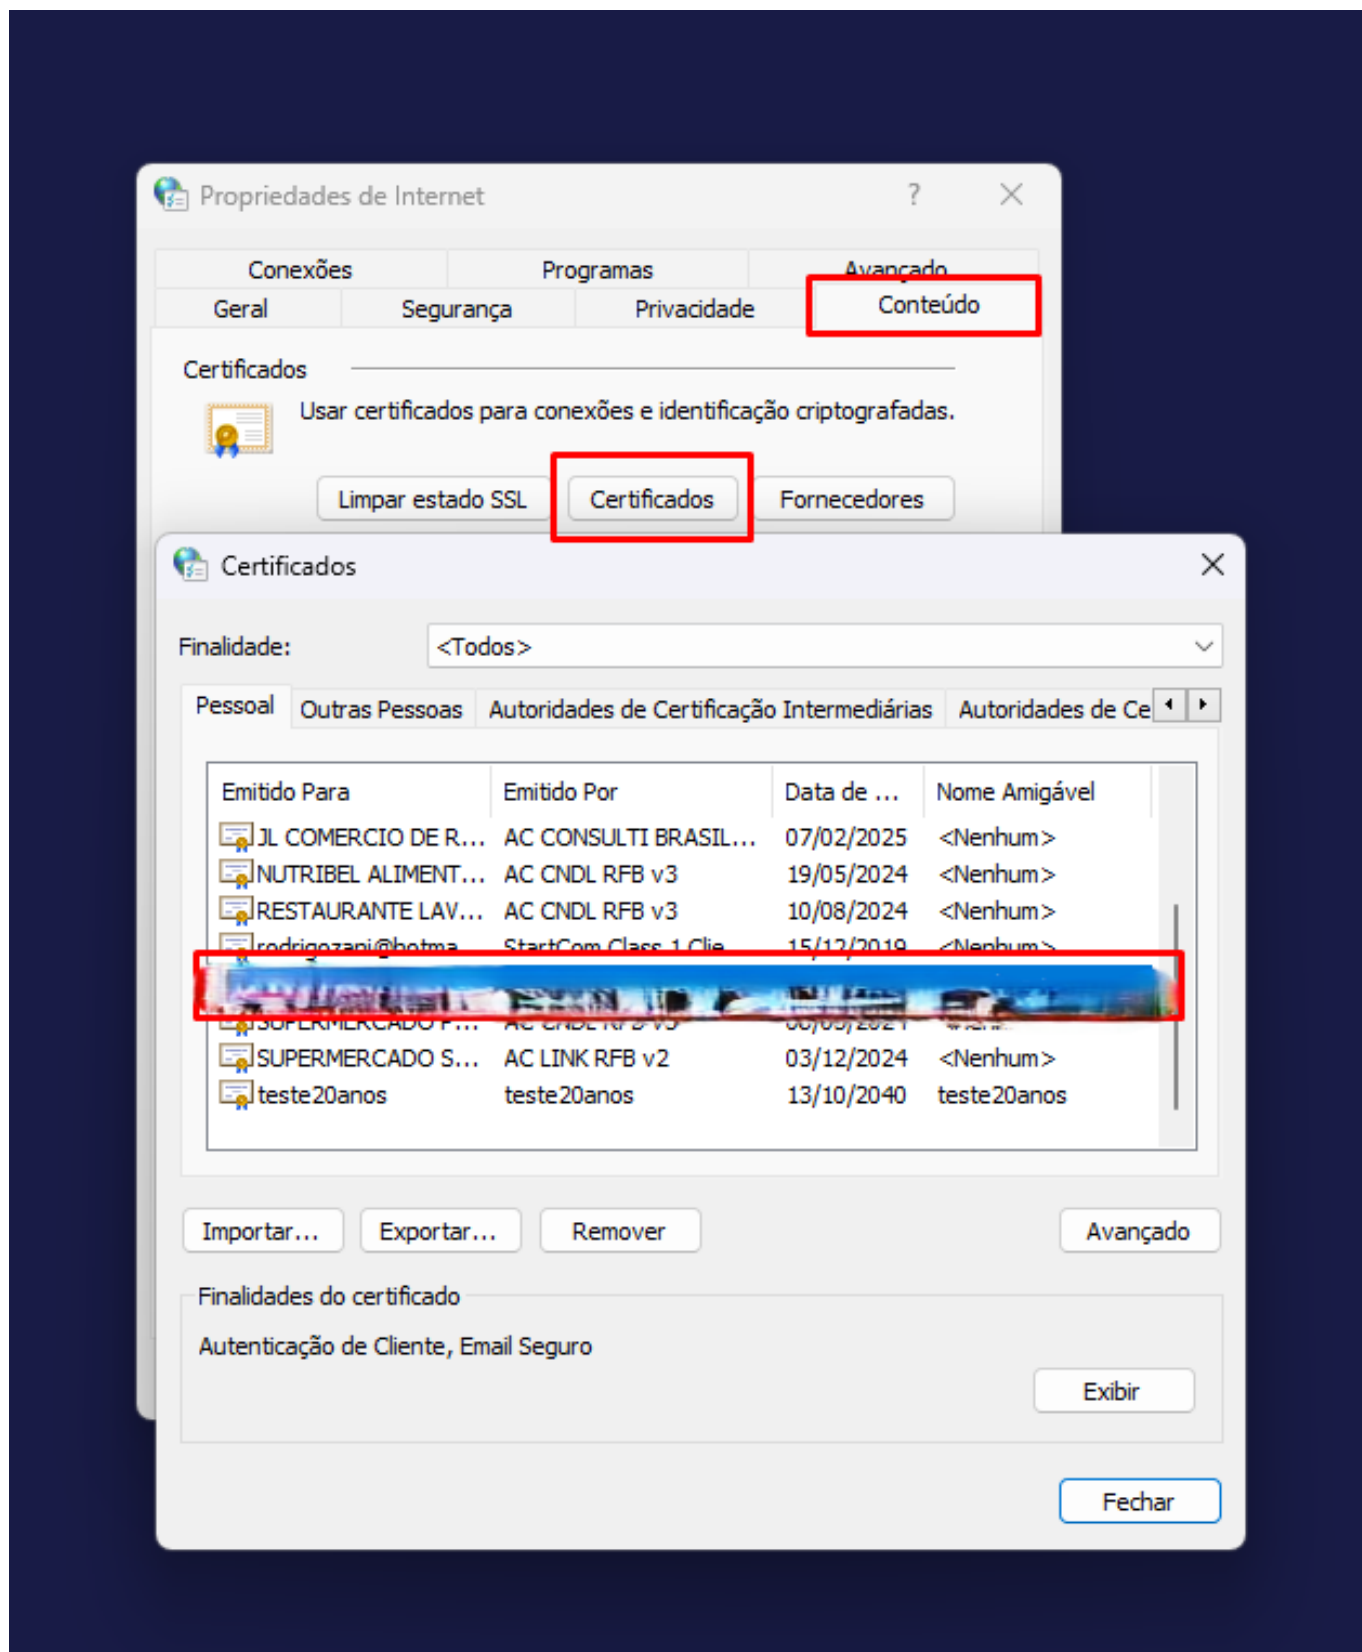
Propriedades de Internet ? X

Conexões Programas Avançado
Geral Segurança Privacidade Conteúdo

Certificados

Usar certificados para conexões e identificação criptografadas.

Limpar estado SSL Certificados Fornecedores

Certificados X

Finalidade: <Todos>

Pessoal Outras Pessoas Autoridades de Certificação Intermediárias Autoridades de Ce

| Emitido Para | Emitido Por | Data de ... | Nome Amigável |
|---|---|---|---|
| JL COMERCIO DE R... | AC CONSULTI BRASIL... | 07/02/2025 | <Nenhum> |
| NUTRIBEL ALIMENT... | AC CNDL RFB v3 | 19/05/2024 | <Nenhum> |
| RESTAURANTE LAV... | AC CNDL RFB v3 | 10/08/2024 | <Nenhum> |
| rodrigozani@hotma... | StartCom Class 1 Clie... | 15/12/2019 | <Nenhum> |
| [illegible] | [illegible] | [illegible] | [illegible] |
| SUPERMERCADO P... | AC CNDL RFB v3 | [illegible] | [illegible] |
| SUPERMERCADO S... | AC LINK RFB v2 | 03/12/2024 | <Nenhum> |
| teste20anos | teste20anos | 13/10/2040 | teste20anos |

Importar... Exportar... Remover Avançado

Finalidades do certificado

Autenticação de Cliente, Email Seguro

Exibir

Fechar